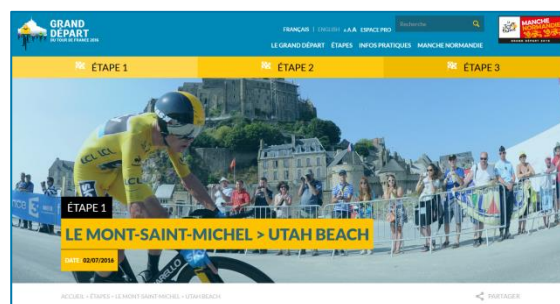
GRAND DÉPART DU TOUR DE FRANCE 2016

FRANÇAIS | ENGLISH A A ESPACE PRO

Recherche

LE GRAND DÉPART ÉTAPES INFOS PRATIQUES MANCHE NORMANDIE

MANCHE NORMANDIE GRAND DÉPART 2016

ÉTAPE 1

ÉTAPE 2

ÉTAPE 3

ÉTAPE 1

LE MONT-SAINT-MICHEL > UTAH BEACH

DATE 02/07/2016

ACCUEIL > ÉTAPES > LE MONT-SAINT-MICHEL > UTAH BEACH

PARTAGER